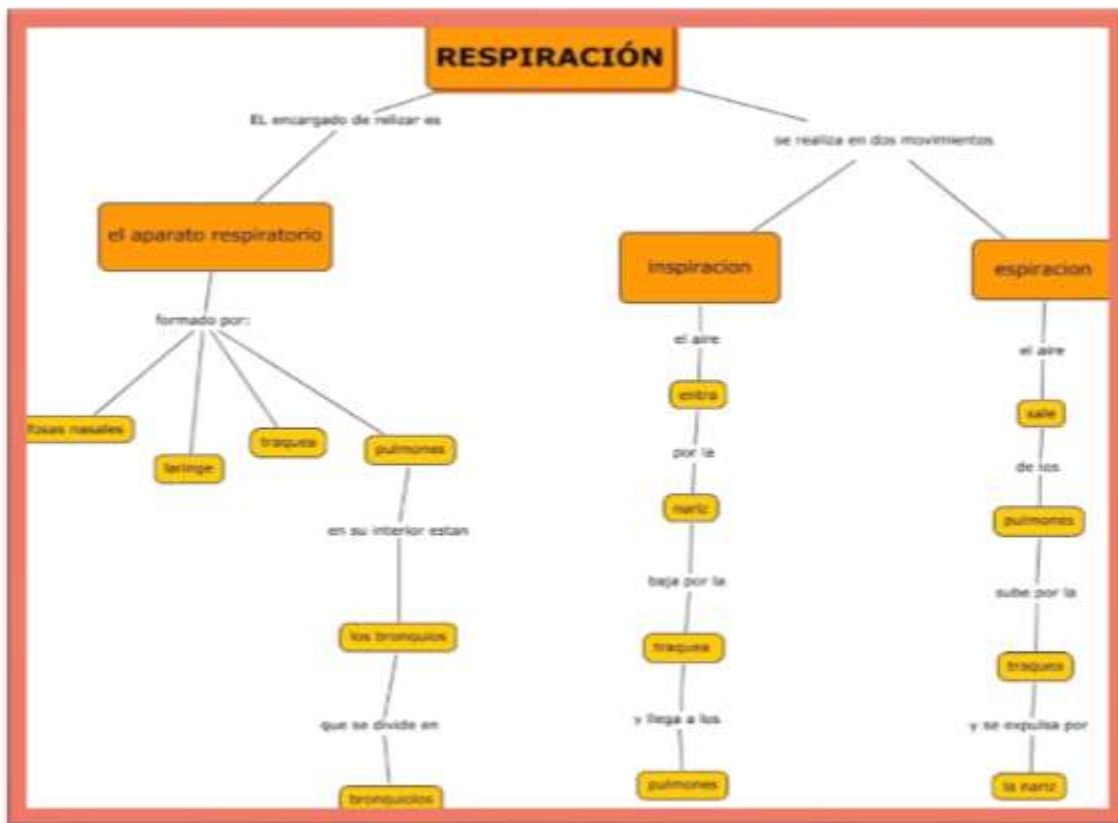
RESPIRACIÓN

EL encargado de relizar es

el aparato respiratorio

formado por:

fosas nasales

laringe

traquea

pulmones

en su interior estan

los bronquios

que se divide en

bronquiolos

se realiza en dos movimientos

inspiracion

el aire

entra

por le

nariz

baja por la

traquea

y llega a los

pulmones

espiracion

el aire

sale

de los

pulmones

sube por la

traquea

y se expulsa por

la nariz